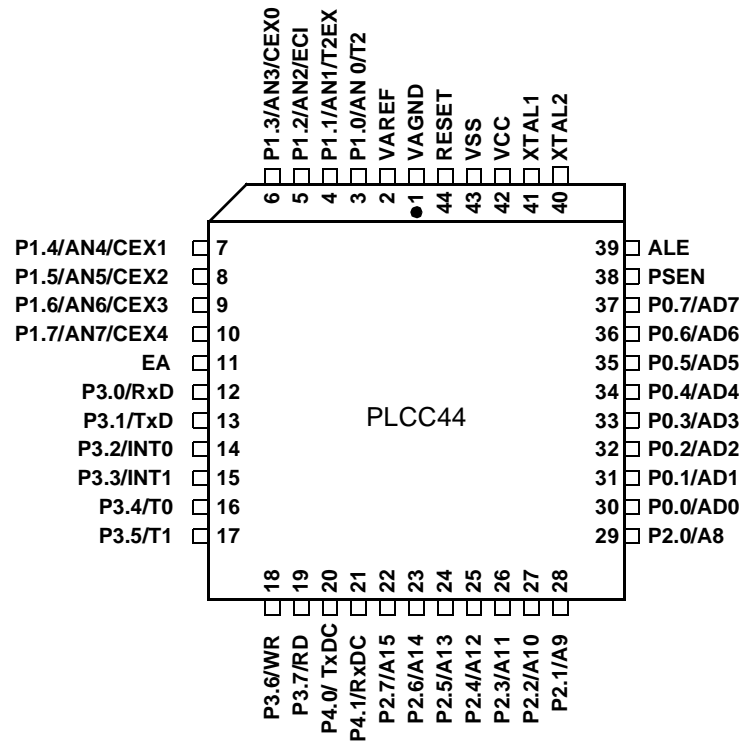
P1.3/AN3/CEX0 6
P1.2/AN2/ECI 5
P1.1/AN1/T2EX 4
P1.0/AN 0/T2 3
VAREF 2
VAGND 1
RESET 44
VSS 43
VCC 42
XTAL1 41
XTAL2 40

P1.4/AN4/CEX1 7
P1.5/AN5/CEX2 8
P1.6/AN6/CEX3 9
P1.7/AN7/CEX4 10
EA 11
P3.0/RxD 12
P3.1/TxD 13
P3.2/INT0 14
P3.3/INT1 15
P3.4/T0 16
P3.5/T1 17

PLCC44

39 ALE
38 PSEN
37 P0.7/AD7
36 P0.6/AD6
35 P0.5/AD5
34 P0.4/AD4
33 P0.3/AD3
32 P0.2/AD2
31 P0.1/AD1
30 P0.0/AD0
29 P2.0/A8

18 P3.6/WR
19 P3.7/RD
20 P4.0/ TxDC
21 P4.1/RxDC
22 P2.7/A15
23 P2.6/A14
24 P2.5/A13
25 P2.4/A12
26 P2.3/A11
27 P2.2/A10
28 P2.1/A9